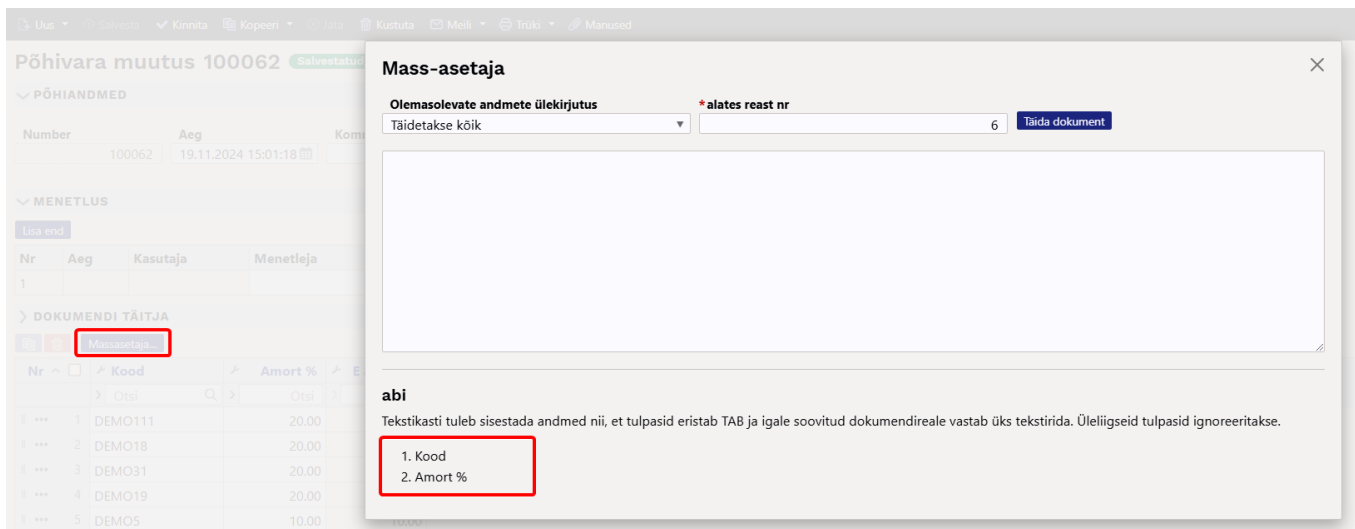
Uus ▾ Salvesta Kinnita Kopeeri ▾ Sulge Kustuta Meili ▾ Trüki ▾ Manused

Põhivara muutus 100062 Salvestatud

PÕHIANDMED

| Number | Aeg | Kom |
|---|---|---|
| 100062 | 19.11.2024 15:01:18 | |

MENETLUS

Lisa end

| Nr | Aeg | Kasutaja | Menetleja |
|---|---|---|---|
| 1 | | | |

DOKUMENDI TÄITJA

Massasetaja...

| Nr | Kood | Amort % |
|---|---|---|
| | Otsi | Otsi |
| 1 | DEMO111 | 20.00 |
| 2 | DEMO18 | 20.00 |
| 3 | DEMO31 | 20.00 |
| 4 | DEMO19 | 20.00 |
| 5 | DEMO5 | 10.00 |

Mass-asetaja

Olemasolevate andmete ülekirjutus
Täidetakse kõik

*alates reast nr
6
Täida dokument

abi

Tekstikasti tuleb sisestada andmed nii, et tulpasid eristab TAB ja igale soovitud dokumendireale vastab üks tekstirida. Üleliigseid tulpasid ignoreeritakse.

1. Kood
2. Amort %